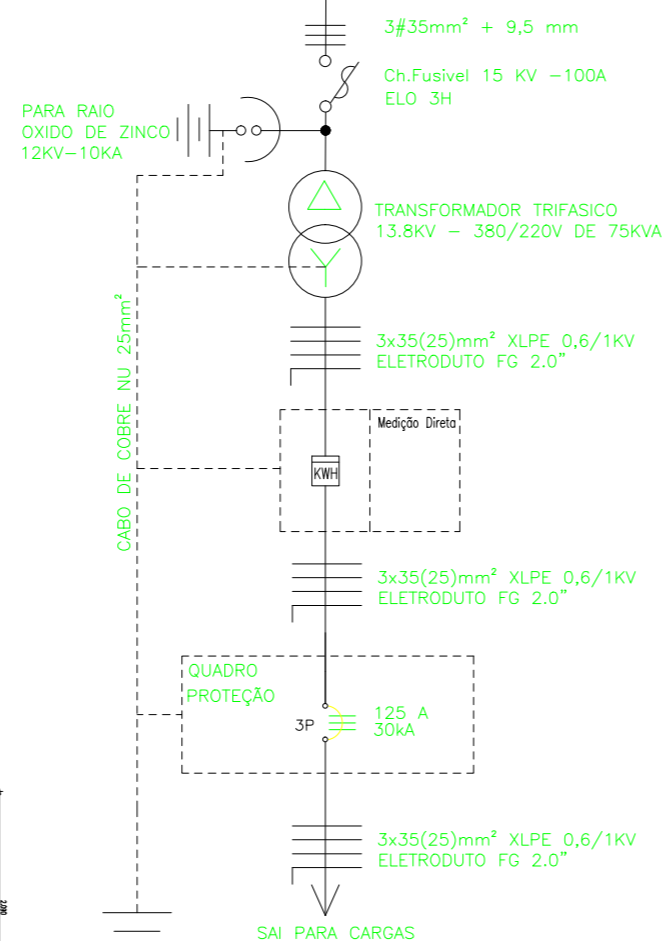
3#35mm² + 9,5 mm

Ch.Fusivel 15 KV −100A
ELO 3H

PARA RAIO
OXIDO DE ZINCO
12KV−10KA

TRANSFORMADOR TRIFASICO
13.8KV − 380/220V DE 75KVA

CABO DE COBRE NU 25mm²

3x35(25)mm² XLPE 0,6/1KV
ELETRODUTO FG 2.0"

Medição Direta

KWH

3x35(25)mm² XLPE 0,6/1KV
ELETRODUTO FG 2.0"

QUADRO
PROTEÇÃO

3P

125 A
30kA

3x35(25)mm² XLPE 0,6/1KV
ELETRODUTO FG 2.0"

SAI PARA CARGAS